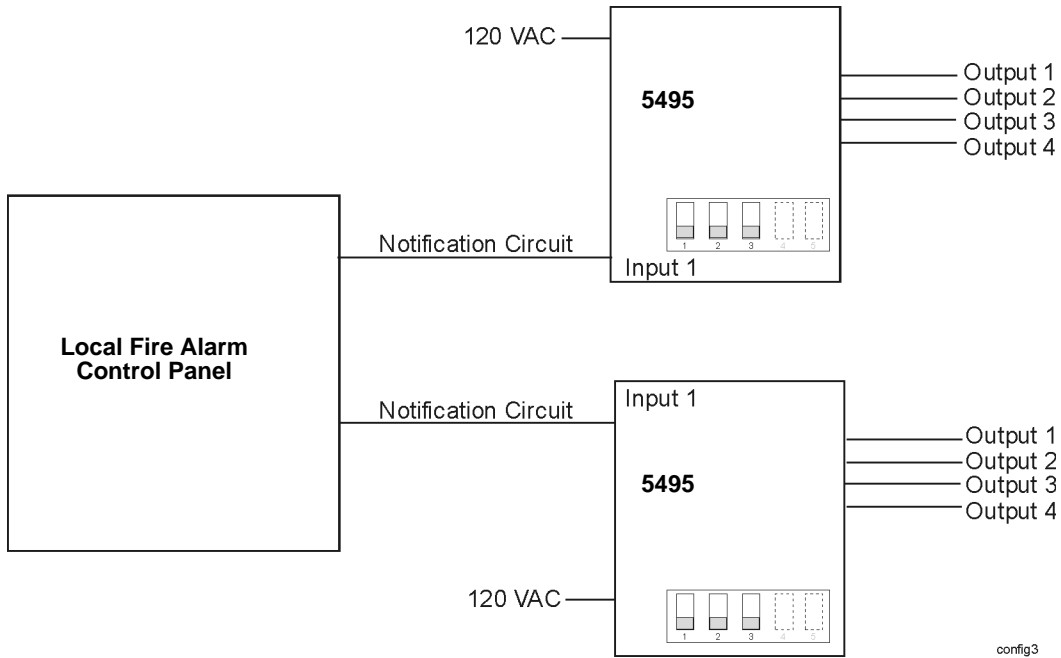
120 VAC

5495

Output 1
Output 2
Output 3
Output 4

1 2 3 4 5

Notification Circuit

Input 1

Local Fire Alarm Control Panel

Notification Circuit

Input 1

5495

Output 1
Output 2
Output 3
Output 4

120 VAC

1 2 3 4 5

config3